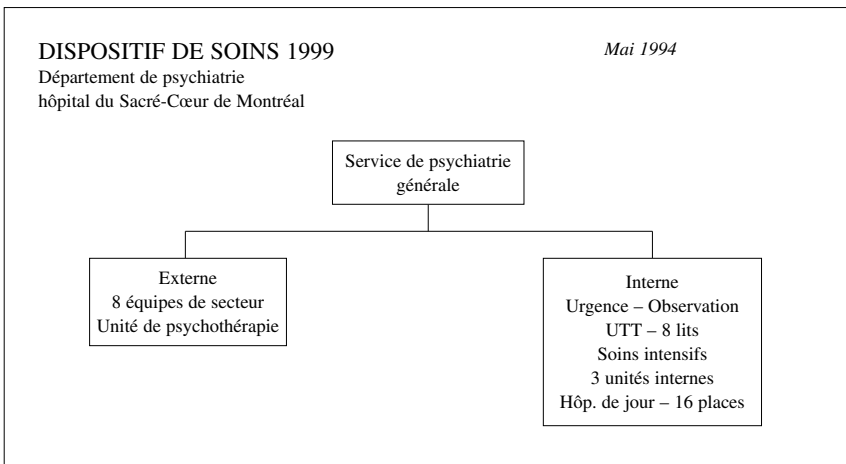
DISPOSITIF DE SOINS 1999
Département de psychiatrie
hôpital du Sacré-Cœur de Montréal

Mai 1994

Service de psychiatrie générale

Externe
8 équipes de secteur
Unité de psychothérapie

Interne
Urgence – Observation
UTT – 8 lits
Soins intensifs
3 unités internes
Hôp. de jour – 16 places